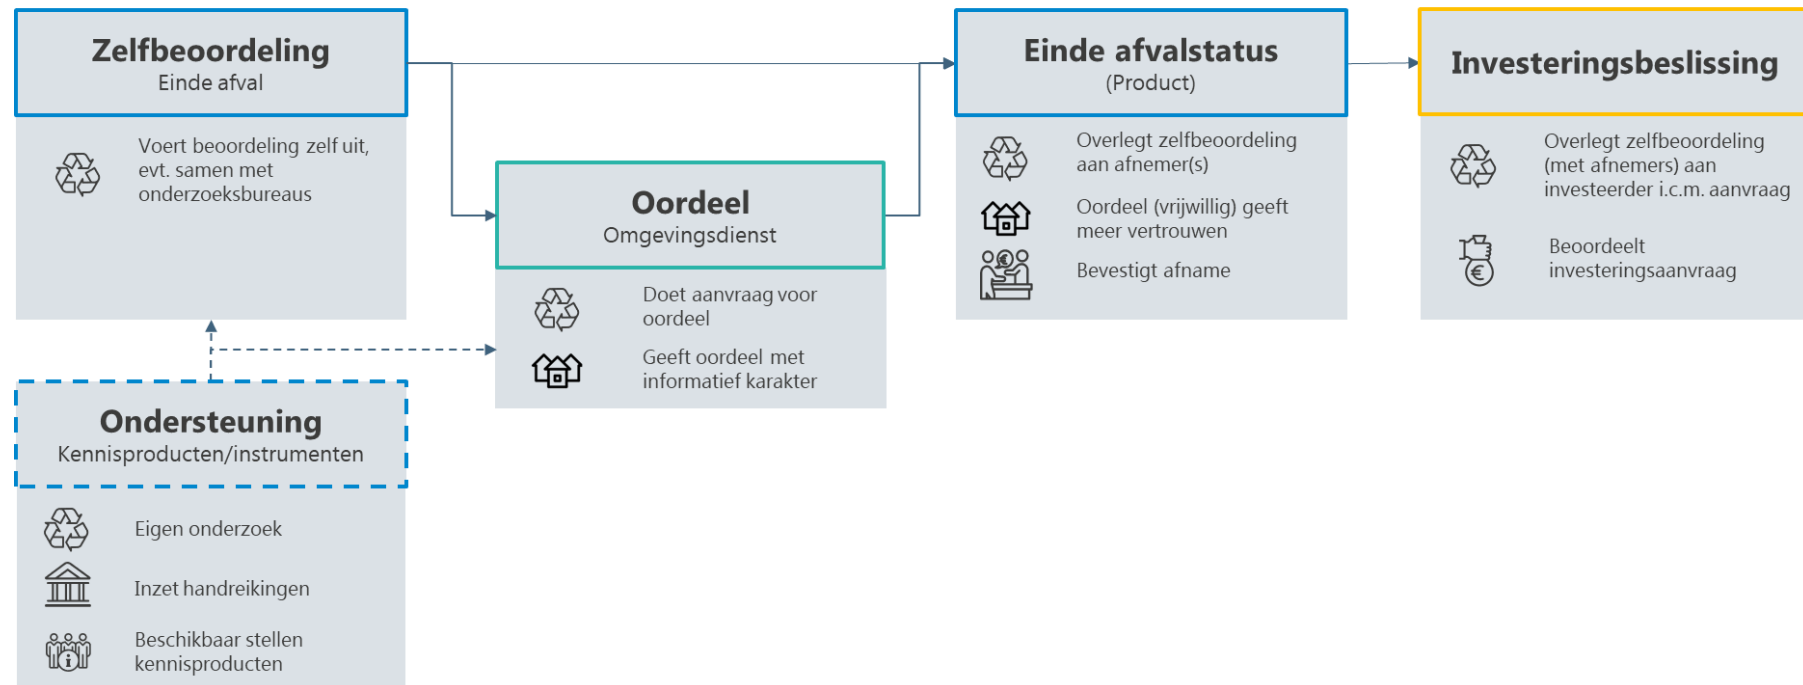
Zelfbeoordeling
Einde afval

Voert beoordeling zelf uit, evt. samen met onderzoeksbureaus

Oordeel
Omgevingsdienst

Doet aanvraag voor oordeel

Geeft oordeel met informatief karakter

Einde afvalstatus
(Product)

Overlegt zelfbeoordeling aan afnemer(s)

Oordeel (vrijwillig) geeft meer vertrouwen

Bevestigt afname

Investeringsbeslissing

Overlegt zelfbeoordeling (met afnemers) aan investeerder i.c.m. aanvraag

Beoordeelt investeringsaanvraag

Ondersteuning
Kennisproducten/instrumenten

Eigen onderzoek

Inzet handreikingen

Beschikbaar stellen kennisproducten